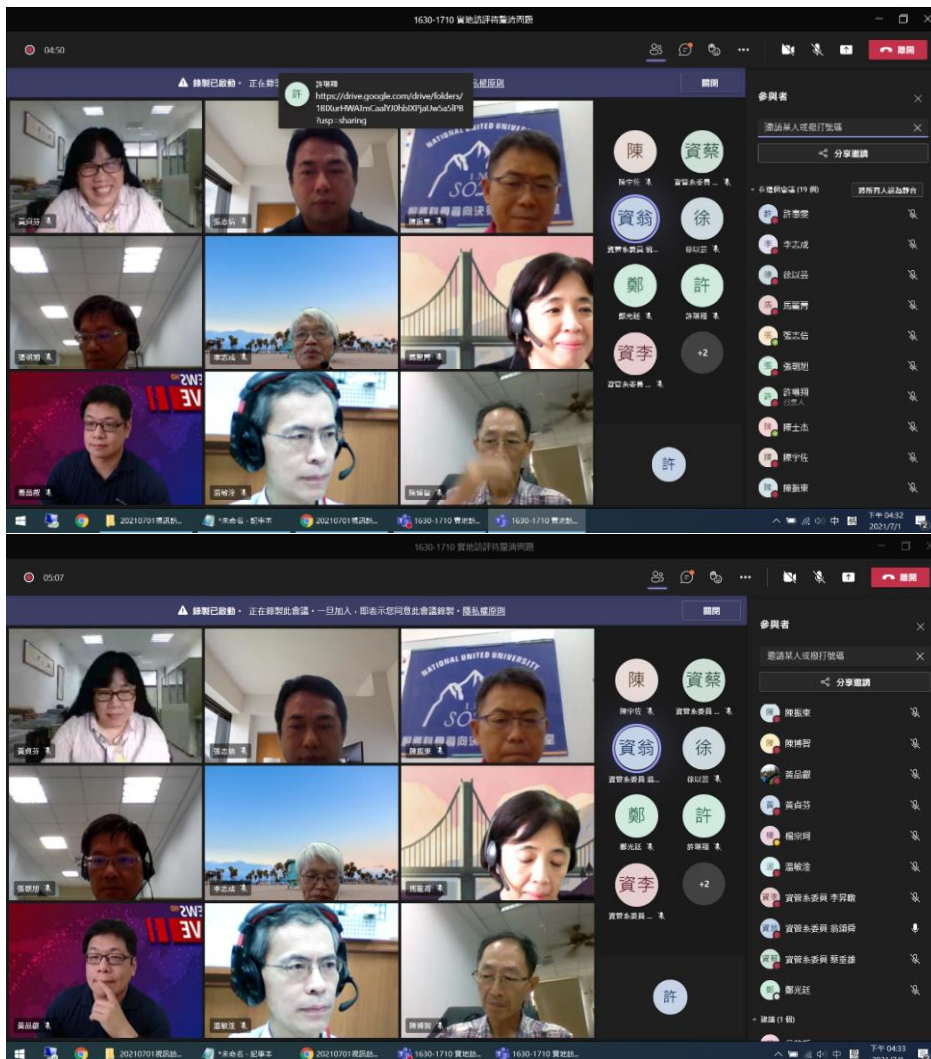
1630-1710 實地訪評待釐清問題

04:50

離開

錄製已啟動。 正在錄製 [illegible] 隱私權原則

許

許瑞翔
https://drive.google.com/drive/folders/18lXurHWATmCaalYJ0hbIXPJaUw5a5lP8?usp=sharing

關閉

參與者

邀請某人或撥打號碼

分享邀請

在這個會議 (19 個)

將所有人設為靜音

許晉嘉
李志成
徐以芸
馬麗青
盧志信
張明旭
許瑞翔
組織者
陳士杰
陳宇佐
陳振東

黃貞芬
張志鈞
陳振東
張明旭
李志成
馬麗青
黃品叡
溫敏淦
陳博智

陳
陳宇佐
資蔡
資管系委員
資翁
資管系委員 翁
徐
徐以芸
鄭
鄭光廷
許
許瑞翔
資李
資管系委員
+2
許

NATIONAL UNITED UNIVERSITY

20210701視訊訪...
*未命名 - 記事本
20210701視訊訪...
1630-1710 實地訪...
1630-1710 實地訪...

中
下午 04:32
2021/7/1

1630-1710 實地訪評待釐清問題

05:07

離開

錄製已啟動。 正在錄製此會議。一旦加入，即表示您同意此會議錄製。隱私權原則

關閉

參與者

邀請某人或撥打號碼

分享邀請

陳振東
陳博智
黃品叡
黃貞芬
楊宗珂
溫敏淦
資管系委員 李昇暾
資管系委員 翁頌舜
資管系委員 蔡垂雄
鄭光廷
建議 (1 個)

黃貞芬
張志鈞
陳振東
張明旭
李志成
馬麗青
黃品叡
溫敏淦
陳博智

陳
陳宇佐
資蔡
資管系委員
資翁
資管系委員 翁
徐
徐以芸
鄭
鄭光廷
許
許瑞翔
資李
資管系委員
+2
許

20210701視訊訪...
*未命名 - 記事本
20210701視訊訪...
1630-1710 實地訪...
1630-1710 實地訪...

中
下午 04:33